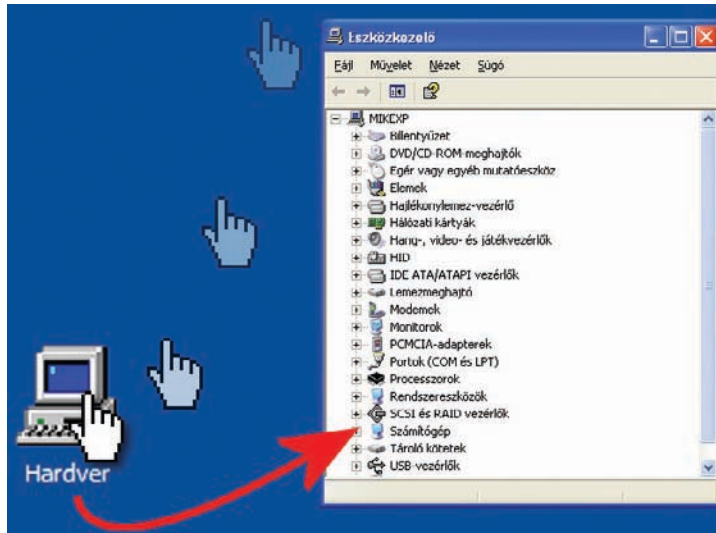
Eszközkezelő

Fájl Művelet Nézet Súgó

MIKEXP
Billentyűzet
DVD/CD-ROM-meghajtók
Egér vagy egyéb mutatóeszköz
Elemek
Hajlékonylemez-vezérlő
Hálózati kártyák
Hang-, videó- és játékvezérlők
HID
IDE ATA/ATAPI vezérlők
Lemezmeghajtó
Modemek
Monitorok
PCMCIA-adapterek
Portok (COM és LPT)
Processzorok
Rendszereszközök
SCSI és RAID vezérlők
Számítógép
Tároló kötetek
USB-vezérlők

Hardver